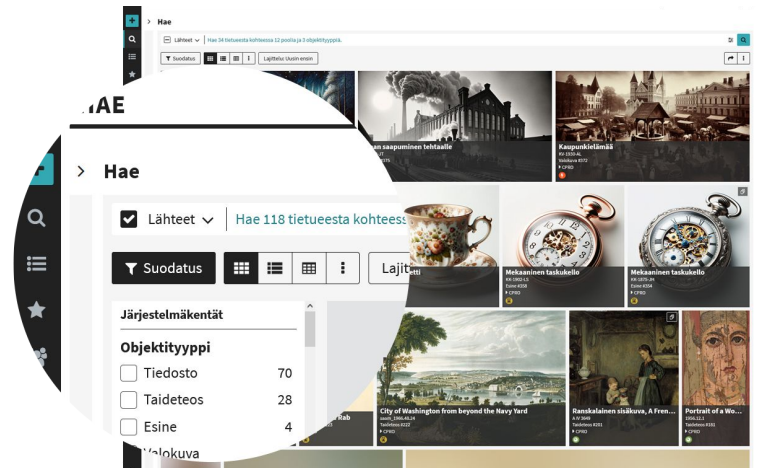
Hae

Lähteet

Hae 34 tietueesta kohteessa 12 poolia ja 3 objektityyppiä.

Suodatus

Lajittelu: Uusin ensin

HAE

Hae

Lähteet

Hae 118 tietueesta kohteess

Suodatus

Lajit

Järjestelmäkentät

Objektityyppi

Tiedosto 70

Taideteos 28

Esine 4

Valokuva

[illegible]an saapuminen tehtaalle

Kaupunkielämää
KV-1930-AL
Valokuva #372

Mekaaninen taskukello
KK-1902-LS
Esine #358

Mekaaninen taskukello
KK-1875-JH
Esine #354

City of Washington from beyond the Navy Yard
Taideteos #222

Ranskalainen sisäkuva, A Fren...
Taideteos #201

Portrait of a Wo...
Taideteos #181